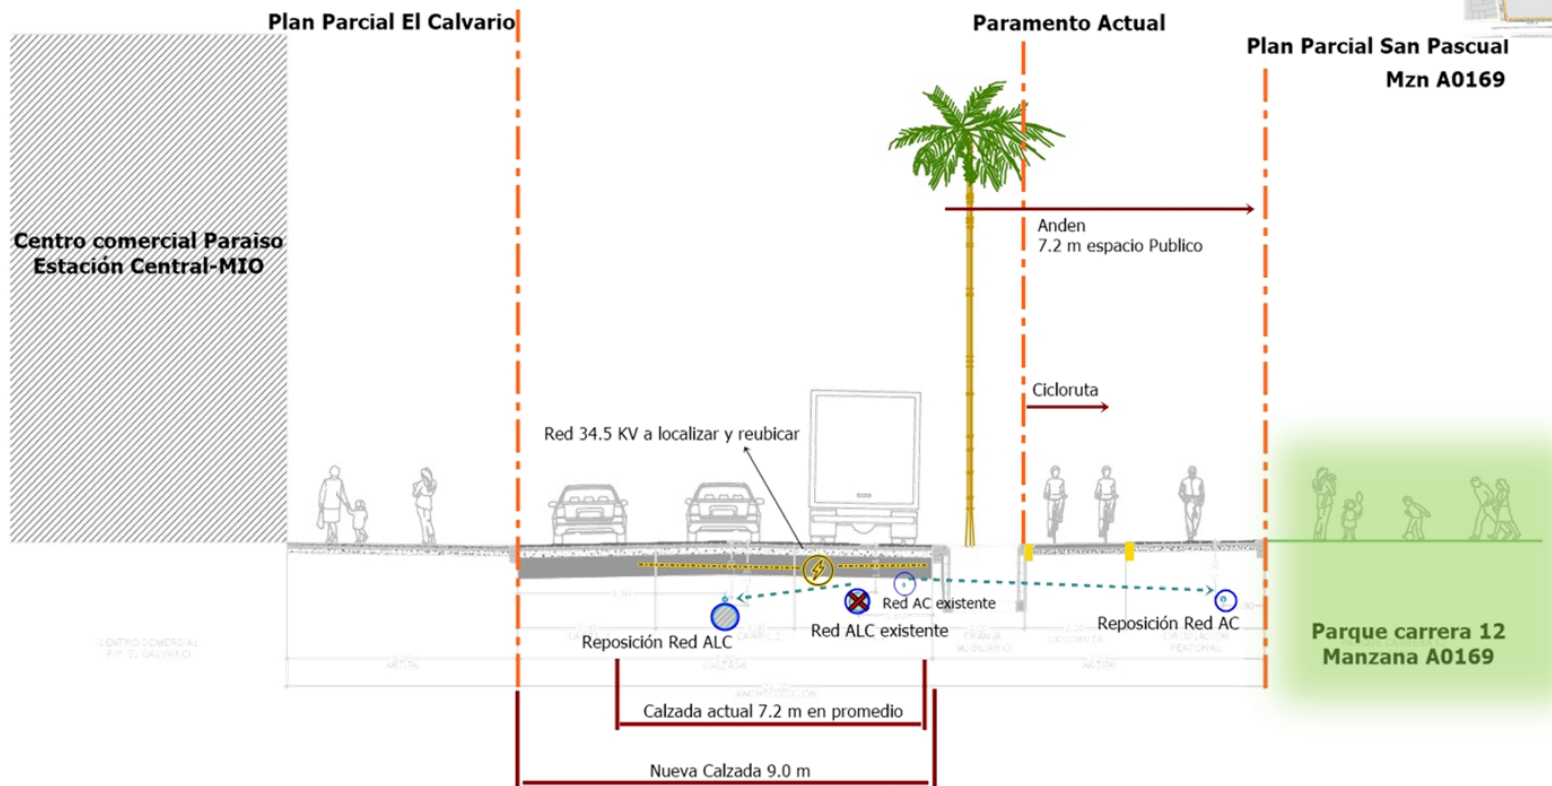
Plan Parcial El Calvario

Paramento Actual

Plan Parcial San Pascual
Mzn A0169

Centro comercial Paraiso
Estación Central-MIO

Anden
7.2 m espacio Publico

Cicloruta

Red 34.5 KV a localizar y reubicar

Red AC existente

Red ALC existente

Reposición Red ALC

Reposición Red AC

Parque carrera 12
Manzana A0169

Calzada actual 7.2 m en promedio

Nueva Calzada 9.0 m